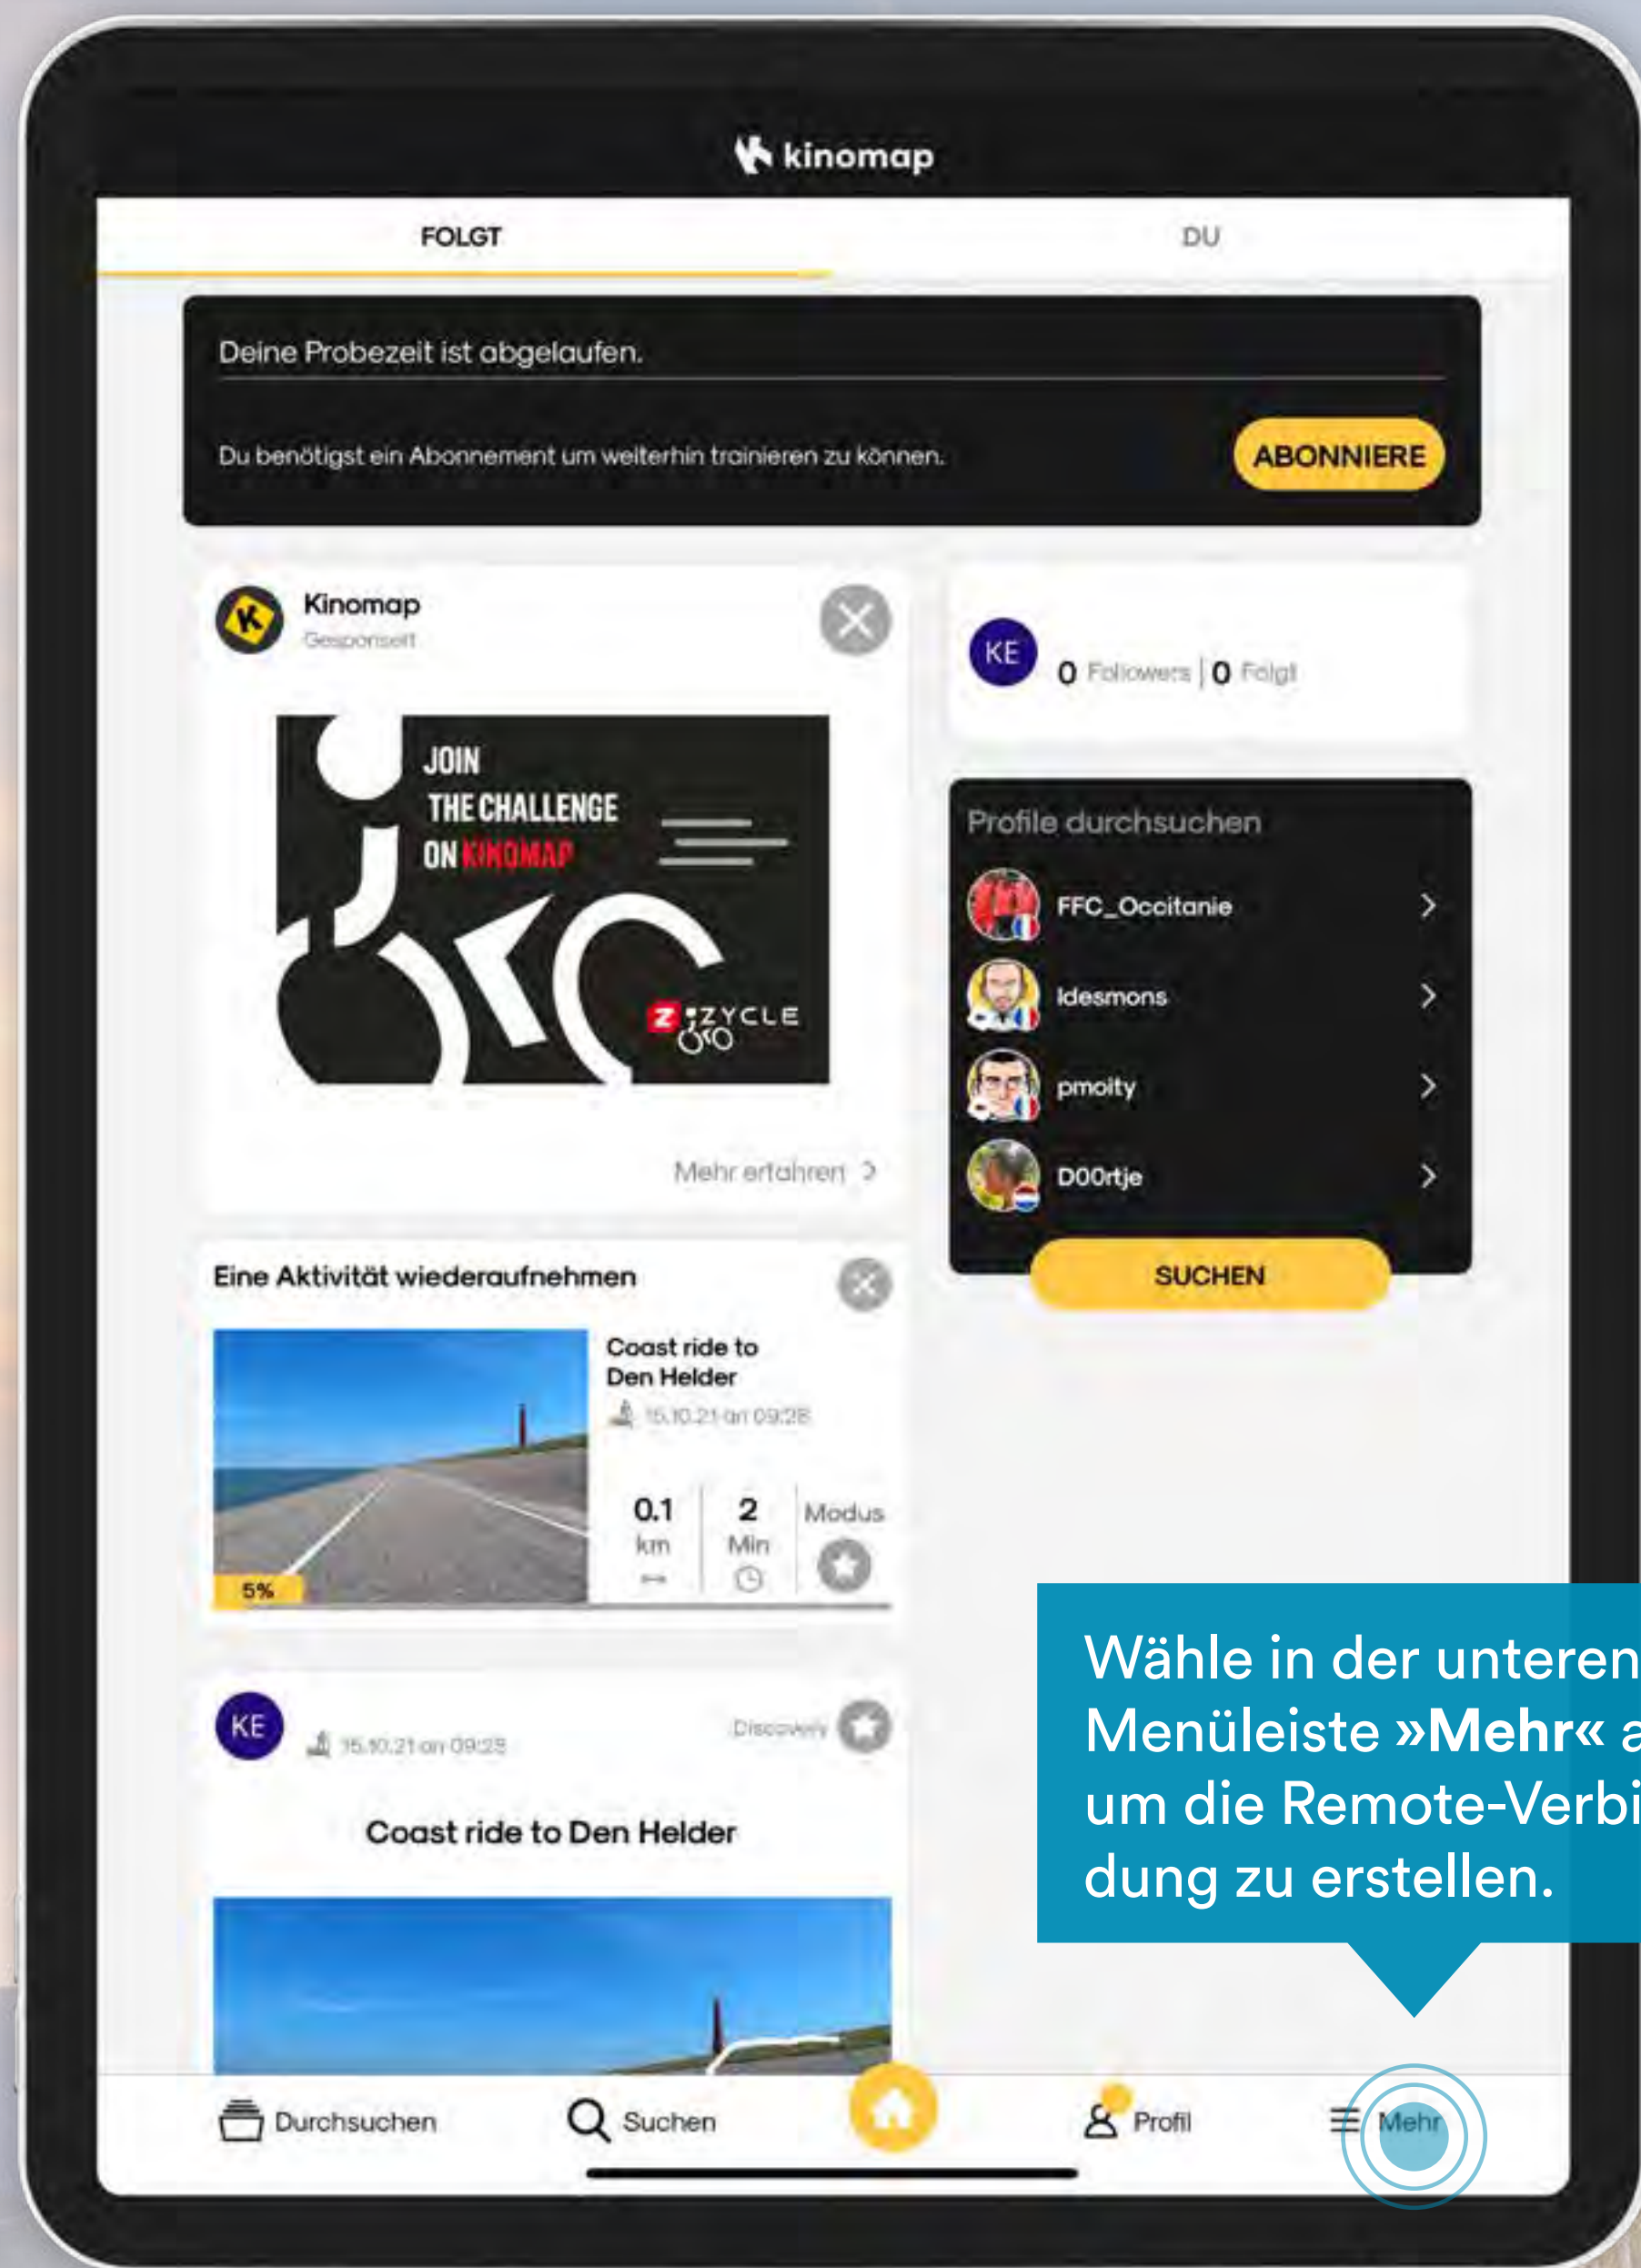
kinomap

FOLGT

DU

Deine Probezeit ist abgelaufen.

Du benötigst ein Abonnement um weiterhin trainieren zu können.

ABONNIERE

Kinomap
Gesponsert

JOIN
THE CHALLENGE
ON KINOMAP

ZYCLE

Mehr erfahren

KE
0 Followers | 0 Folgt

Profile durchsuchen

FFC_Occitanie

ldesmons

pmoity

D0Ortje

SUCHEN

Eine Aktivität wiederaufnehmen

Coast ride to Den Helder

15.10.21 an 09:28

5%

0.1 km

2 Min

Modus

KE

15.10.21 an 09:28

Discovery

Coast ride to Den Helder

Wähle in der unteren Menüleiste »Mehr« a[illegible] um die Remote-Verbi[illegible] dung zu erstellen.

Durchsuchen

Suchen

Profil

Mehr